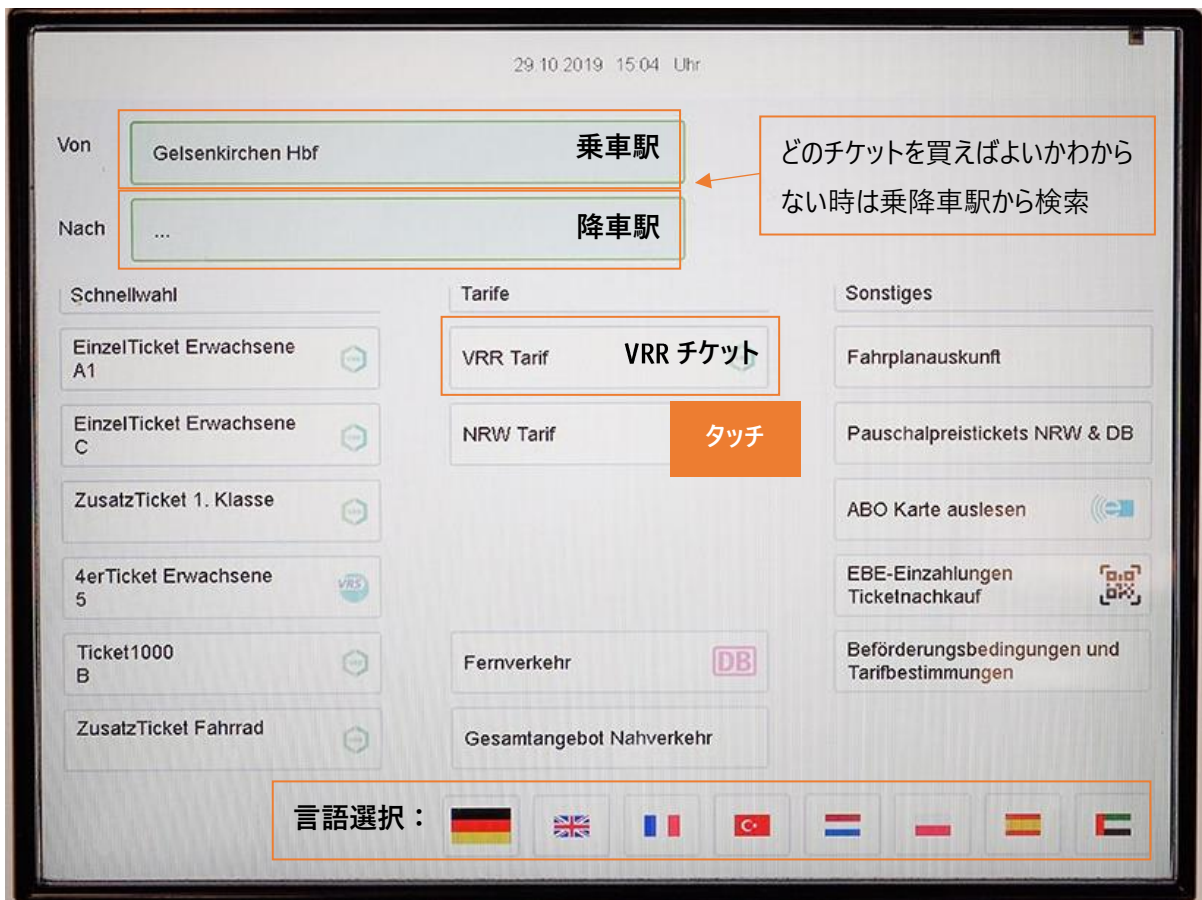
29.10.2019 15:04 Uhr

Von
Gelsenkirchen Hbf
乗車駅

どのチケットを買えばよいかわからない時は乗降車駅から検索

Nach
...
降車駅

Schnellwahl

EinzelTicket Erwachsene A1

EinzelTicket Erwachsene C

ZusatzTicket 1. Klasse

4erTicket Erwachsene 5

VRS

Ticket1000 B

ZusatzTicket Fahrrad

Tarife

VRR Tarif
VRR チケット

NRW Tarif
タッチ

Fernverkehr
DB

Gesamtangebot Nahverkehr

Sonstiges

Fahrplanauskunft

Pauschalpreistickets NRW & DB

ABO Karte auslesen

EBE-Einzahlungen Ticketnachkauf

Beförderungsbedingungen und Tarifbestimmungen

言語選択：